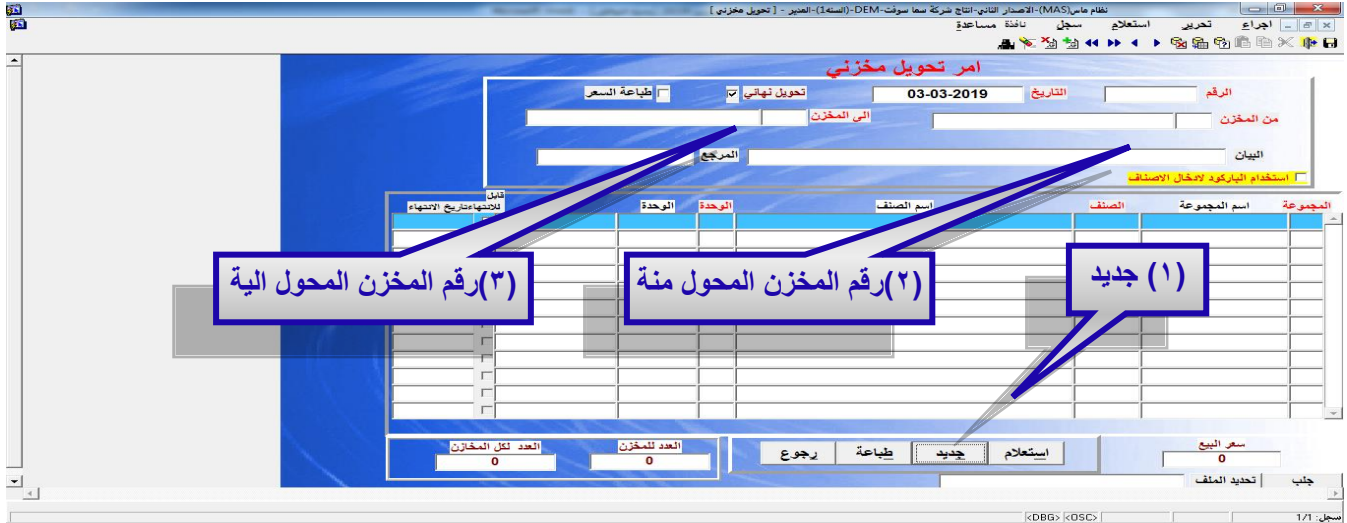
نظام ماس(MAS)-الاصدار الثاني-انتاج شركة سما سوفت-DEM-(السنه1)-المدير - [ تحويل مخزني ]

اجراء تحرير استعلام سجل نافذة مساعدة

امر تحويل مخزني

الرقم
التاريخ 03-03-2019
تحويل نهائي
طباعة السعر
من المخزن
الى المخزن
البيان
المرجع
استخدام الباركود لادخال الاصناف

| المجموعة | اسم المجموعة | الصنف | اسم الصنف | الوحدة | الوحدة | قابل للانتهاء | تاريخ الانتهاء |
|---|---|---|---|---|---|---|---|

(١) جديد
(٢)رقم المخزن المحول منة
(٣)رقم المخزن المحول الية

سعر البيع
0
استعلام
جديد
طباعة
رجوع
العدد للمخزن
0
العدد لكل المخازن
0

جلب
تحديد الملف

سجل: 1/1
<DBG> <OSC>